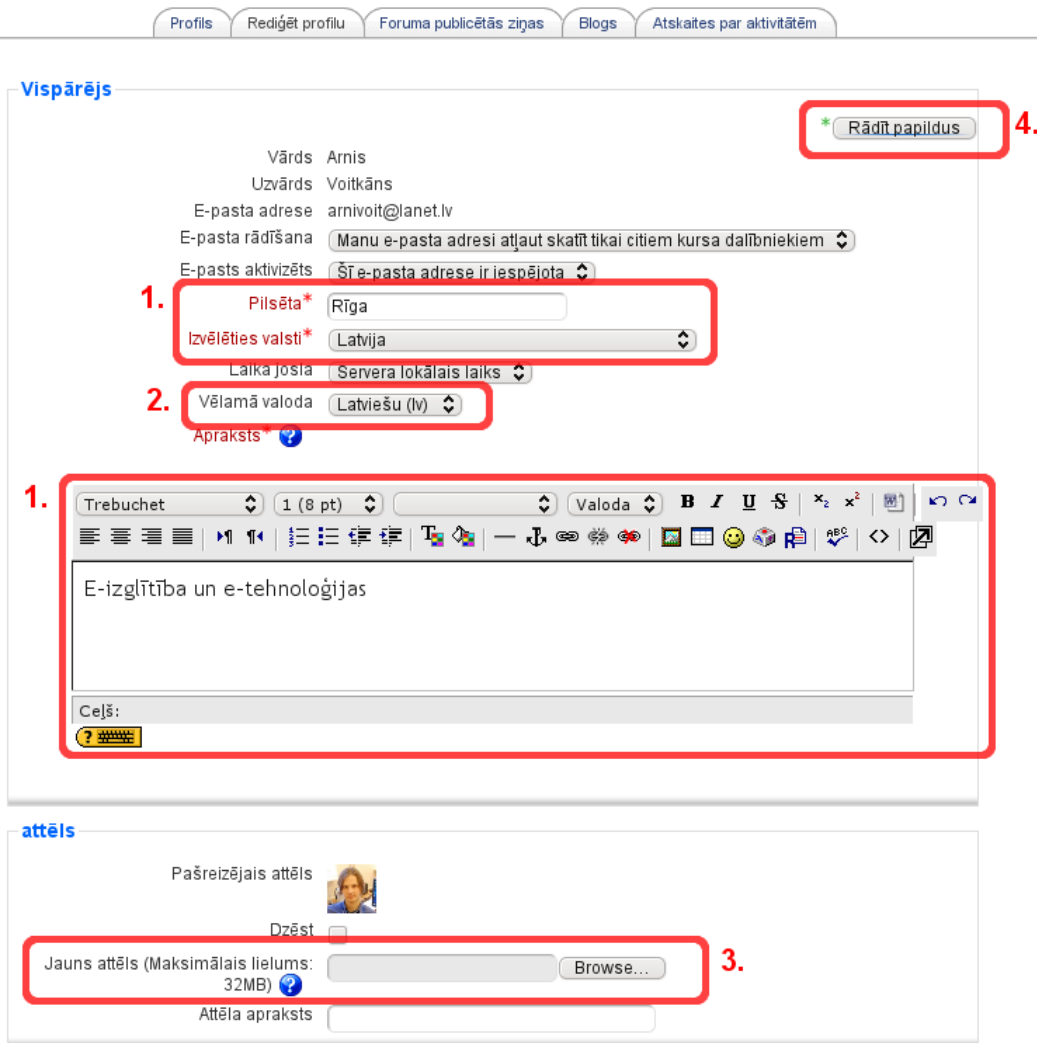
Profils | Rediģēt profilu | Foruma publicētās ziņas | Blogs | Atskaites par aktivitātēm

Vispārējs

* Rādīt papildus 4.

Vārds Arnis
Uzvārds Voitkāns
E-pasta adrese arnivoit@lanet.lv
E-pasta rādīšana Manu e-pasta adresi atļaut skatīt tikai citiem kursa dalībniekiem
E-pasts aktivizēts Šī e-pasta adrese ir iespējota
1. Pilsēta* Rīga
Izvēlēties valsti* Latvija
Laika josla Servera lokālais laiks
2. Vēlamā valoda Latviešu (lv)
Apraksts*

1. Trebuchet | 1 (8 pt) | | Valoda | B I U S

E-izglītība un e-tehnoloģijas

Ceļš:

attēls

Pašreizējais attēls
Dzēst
Jauns attēls (Maksimālais lielums: 32MB) Browse... 3.
Attēla apraksts